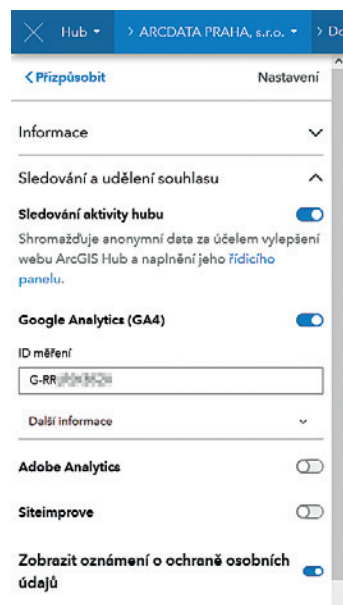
Hub ▾ > ARCDATA PRAHA, s.r.o. ▾ > Do

< Přizpůsobit Nastavení

Informace

Sledování a udělení souhlasu

Sledování aktivity hubu

Shromažďuje anonymní data za účelem vylepšení webu ArcGIS Hub a naplnění jeho řídicího panelu.

Google Analytics (GA4)

ID měření

G-RR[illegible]

Další informace

Adobe Analytics

Siteimprove

Zobrazit oznámení o ochraně osobních údajů